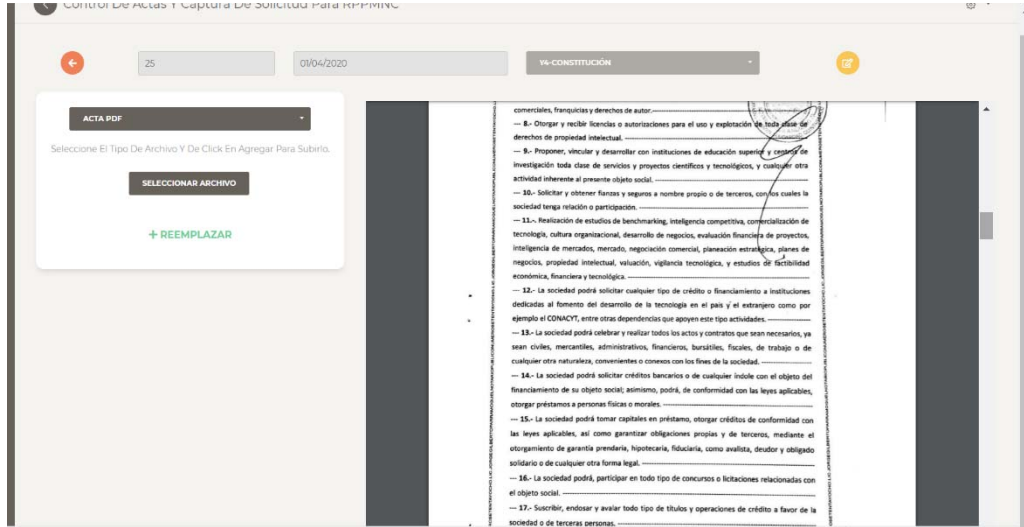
Control De Actas Y Captura De Solicitud Para RPPMNC

25

01/04/2020

V4-CONSTITUCIÓN

ACTA PDF

Seleccione El Tipo De Archivo Y De Click En Agregar Para Subirlo.

SELECCIONAR ARCHIVO

+ REEMPLAZAR

comerciales, franquicias y derechos de autor.---------------------------

— 8.- Otorgar y recibir licencias o autorizaciones para el uso y explotación de toda clase de derechos de propiedad intelectual. ---------------------------

— 9.- Proponer, vincular y desarrollar con instituciones de educación superior y centros de investigación toda clase de servicios y proyectos científicos y tecnológicos, y cualquier otra actividad inherente al presente objeto social. ---------------------------

— 10.- Solicitar y obtener fianzas y seguros a nombre propio o de terceros, con los cuales la sociedad tenga relación o participación. ---------------------------

— 11.-. Realización de estudios de benchmarking, inteligencia competitiva, comercialización de tecnología, cultura organizacional, desarrollo de negocios, evaluación financiera de proyectos, inteligencia de mercados, mercado, negociación comercial, planeación estratégica, planes de negocios, propiedad intelectual, valuación, vigilancia tecnológica, y estudios de factibilidad económica, financiera y tecnológica. ---------------------------

— 12.- La sociedad podrá solicitar cualquier tipo de crédito o financiamiento a instituciones dedicadas al fomento del desarrollo de la tecnología en el país y el extranjero como por ejemplo el CONACYT, entre otras dependencias que apoyen este tipo actividades. ---------------------------

— 13.- La sociedad podrá celebrar y realizar todos los actos y contratos que sean necesarios, ya sean civiles, mercantiles, administrativos, financieros, bursátiles, fiscales, de trabajo o de cualquier otra naturaleza, convenientes o conexos con los fines de la sociedad. ---------------------------

— 14.- La sociedad podrá solicitar créditos bancarios o de cualquier índole con el objeto del financiamiento de su objeto social; asimismo, podrá, de conformidad con las leyes aplicables, otorgar préstamos a personas físicas o morales. ---------------------------

— 15.- La sociedad podrá tomar capitales en préstamo, otorgar créditos de conformidad con las leyes aplicables, así como garantizar obligaciones propias y de terceros, mediante el otorgamiento de garantía prendaria, hipotecaria, fiduciaria, como avalista, deudor y obligado solidario o de cualquier otra forma legal. ---------------------------

— 16.- La sociedad podrá, participar en todo tipo de concursos o licitaciones relacionadas con el objeto social. ---------------------------

— 17.- Suscribir, endosar y avalar todo tipo de títulos y operaciones de crédito a favor de la sociedad o de terceras personas. ---------------------------